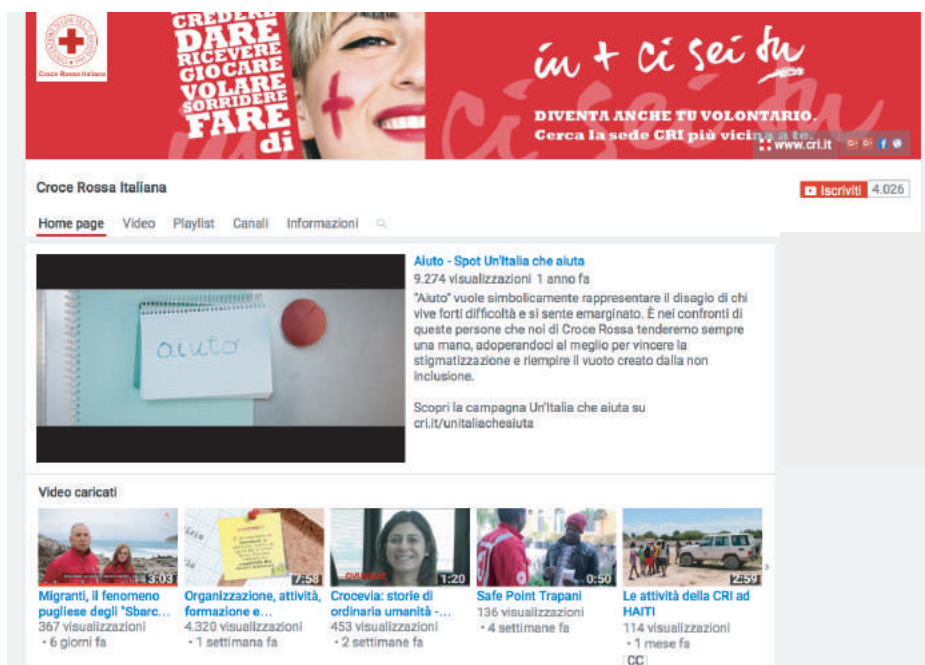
Croce Rossa Italiana

CREDERE
DARE
RICEVERE
GIOCARE
VOLARE
SORRIDERE
FARE
di

in + ci sei tu

DIVENTA ANCHE TU VOLONTARIO.
Cerca la sede CRI più vicina a te.
www.cri.it

Croce Rossa Italiana

Iscriviti 4.026

Home page Video Playlist Canali Informazioni

aiuto

Aiuto - Spot Un'Italia che aiuta
9.274 visualizzazioni 1 anno fa
"Aiuto" vuole simbolicamente rappresentare il disagio di chi vive forti difficoltà e si sente emarginato. È nei confronti di queste persone che noi di Croce Rossa tenderemo sempre una mano, adoperandoci al meglio per vincere la stigmatizzazione e riempire il vuoto creato dalla non inclusione.

Scopri la campagna Un'Italia che aiuta su cri.it/unitaliacheaiuta

Video caricati

3:03
Migranti, il fenomeno pugliese degli "Sbarc...
367 visualizzazioni
• 6 giorni fa

7:58
Organizzazione, attività, formazione e...
4.320 visualizzazioni
• 1 settimana fa

1:20
Crocevia: storie di ordinaria umanità -...
453 visualizzazioni
• 2 settimane fa

0:50
Safe Point Trapani
136 visualizzazioni
• 4 settimane fa

2:59
Le attività della CRI ad HAITI
114 visualizzazioni
• 1 mese fa
CC